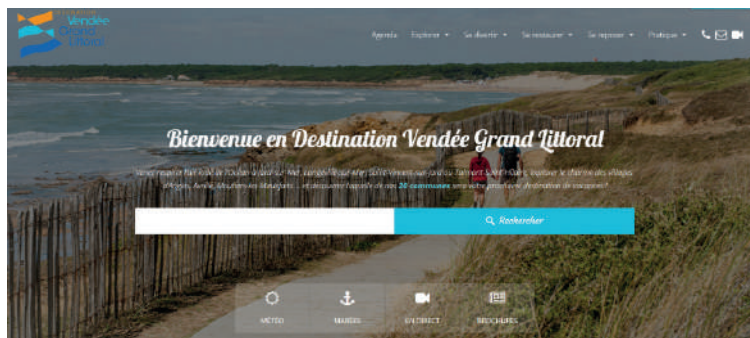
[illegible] Vendée Grand Littoral

Agenda Explorer ▾ Se divertir ▾ Se restaurer ▾ Se reposer ▾ Pratique ▾

Bienvenue en Destination Vendée Grand Littoral

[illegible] Saint-Vincent-sur-Jard ou Talmont-Saint-Hilaire, explorer le charme des villages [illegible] Avrillé, Moutiers-les-Mauxfaits... et découvrez l'appel de nos 20 communes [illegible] prochaine destination de vacances !

Rechercher

MÉTÉO MARÉES EN DIRECT BROCHURES